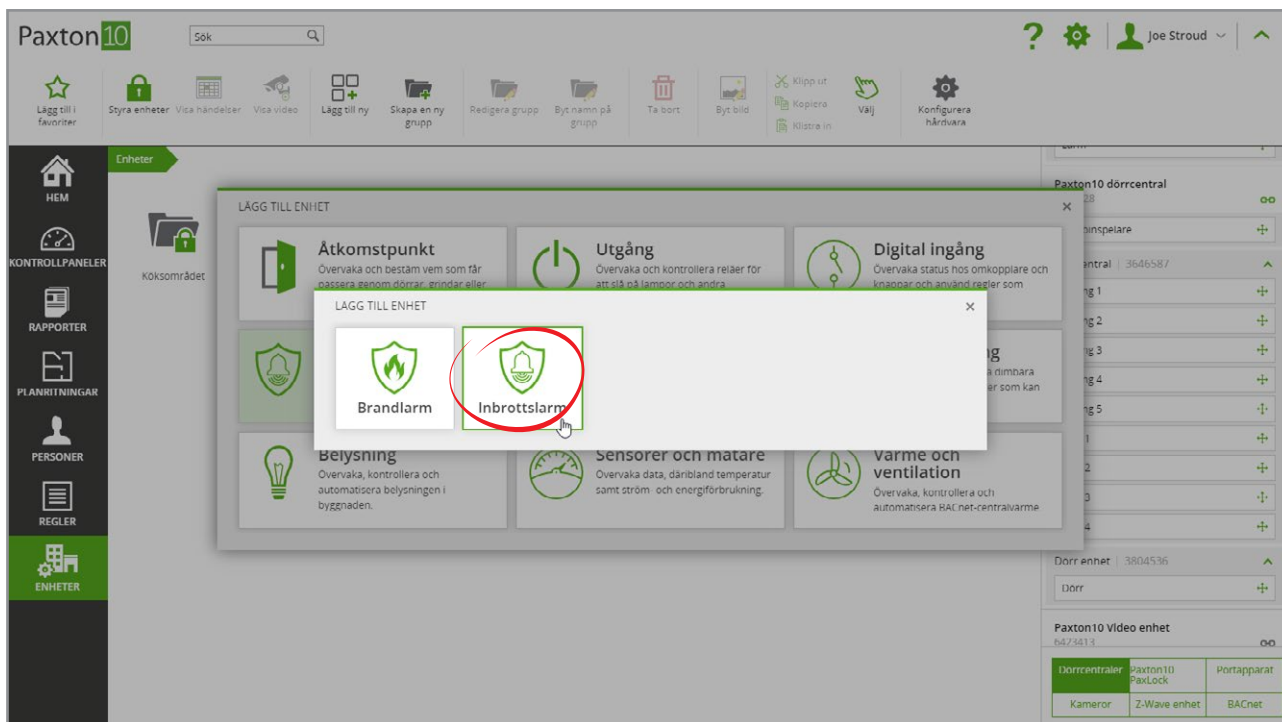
Paxton10 Sök

Joe Stroud

Lägg till i favoriter
Styra enheter
Visa händelser
Visa video
Lägg till ny
Skapa en ny grupp
Redigera grupp
Byt namn på grupp
Ta bort
Byt bild
Klipp ut
Kopiera
Klistra in
Välj
Konfigurera hårdvara

HEM
KONTROLLPANELER
RAPPORTER
PLANRITNINGAR
PERSONER
REGLER
ENHETER

Enheter

Köksområdet

LÄGG TILL ENHET

Åtkomstpunkt
Övervaka och bestäm vem som får passera genom dörrar, grindar eller

Utgång
Övervaka och kontrollera reläer för att slå på lampor och andra

Digital ingång
Övervaka status hos omkopplare och knappar och använd regler som

ng
dimbara er som kan

Belysning
Övervaka, kontrollera och automatisera belysningen i byggnaden.

Sensorer och mätare
Övervaka data, däribland temperatur samt ström- och energiförbrukning.

Värme och ventilation
Övervaka, kontrollera och automatisera BACnet-centralvärme

LÄGG TILL ENHET

Brandlarm

Inbrottslarm

Paxton10 dörrcentral
28
inspelare
entral | 3646587
ng 1
ng 2
ng 3
ng 4
ng 5
1
2
0
4
Dörr enhet | 3804536
Dörr
Paxton10 Video enhet
6473413

Dörrcentraler
Paxton10 PaxLock
Portapparat
Kameror
Z-Wave enhet
BACnet